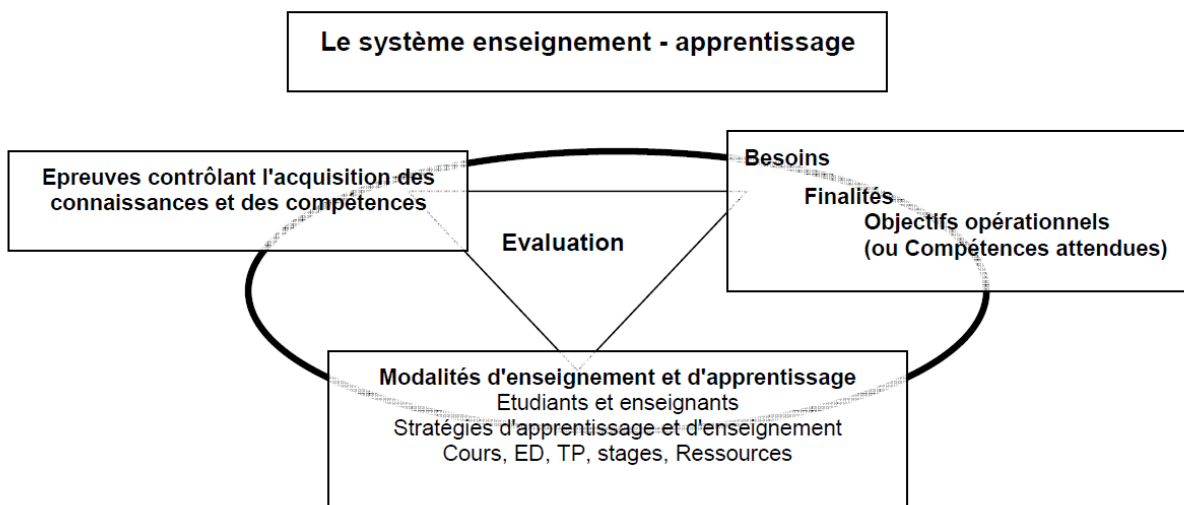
Le système enseignement - apprentissage

Epreuves contrôlant l'acquisition des connaissances et des compétences

Besoins
Finalités
Objectifs opérationnels
(ou Compétences attendues)

Evaluation

Modalités d'enseignement et d'apprentissage
Etudiants et enseignants
Stratégies d'apprentissage et d'enseignement
Cours, ED, TP, stages, Ressources